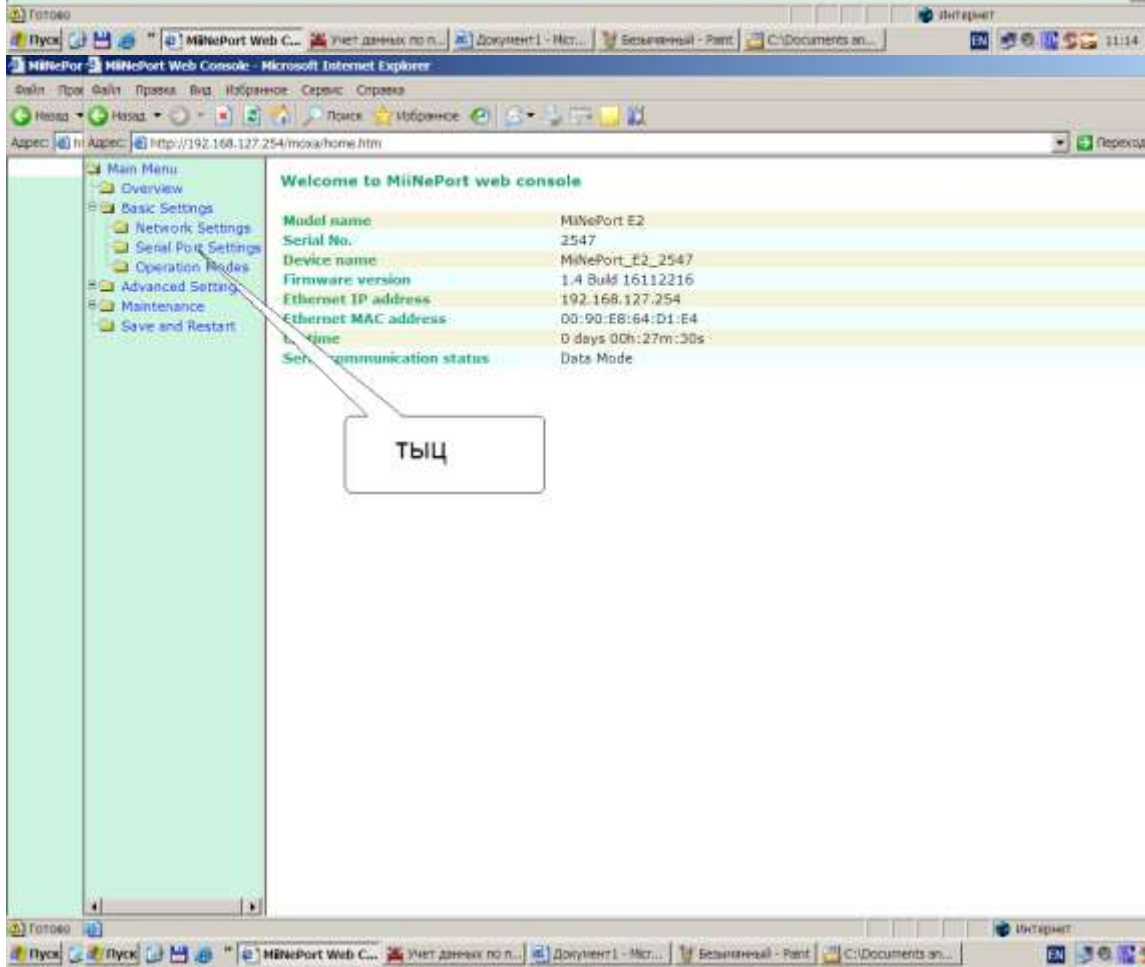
Готово | Интернет

Пуск | MiiNePort Web C... | Учет данных по п... | Документ1 - Micr... | Безымянный - Paint | C:\Documents an... | EN | 11:14

MiiNePor | MiiNePort Web Console - Microsoft Internet Explorer

Файл Прав Файл Правка Вид Избранное Сервис Справка

Назад Назад Поиск Избранное

Адрес: ht Адрес: http://192.168.127.254/moxa/home.htm | Переход

Main Menu
Overview
Basic Settings
Network Settings
Serial Port Settings
Operation Modes
Advanced Settings
Maintenance
Save and Restart

Welcome to MiiNePort web console

| | |
|---|---|
| Model name | MiiNePort E2 |
| Serial No. | 2547 |
| Device name | MiiNePort_E2_2547 |
| Firmware version | 1.4 Build 16112216 |
| Ethernet IP address | 192.168.127.254 |
| Ethernet MAC address | 00:90:E8:64:D1:E4 |
| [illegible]time | 0 days 00h:27m:30s |
| Se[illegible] communication status | Data Mode |

тыц

Готово | Интернет

Пуск | Пуск | MiiNePort Web C... | Учет данных по п... | Документ1 - Micr... | Безымянный - Paint | C:\Documents an... | EN